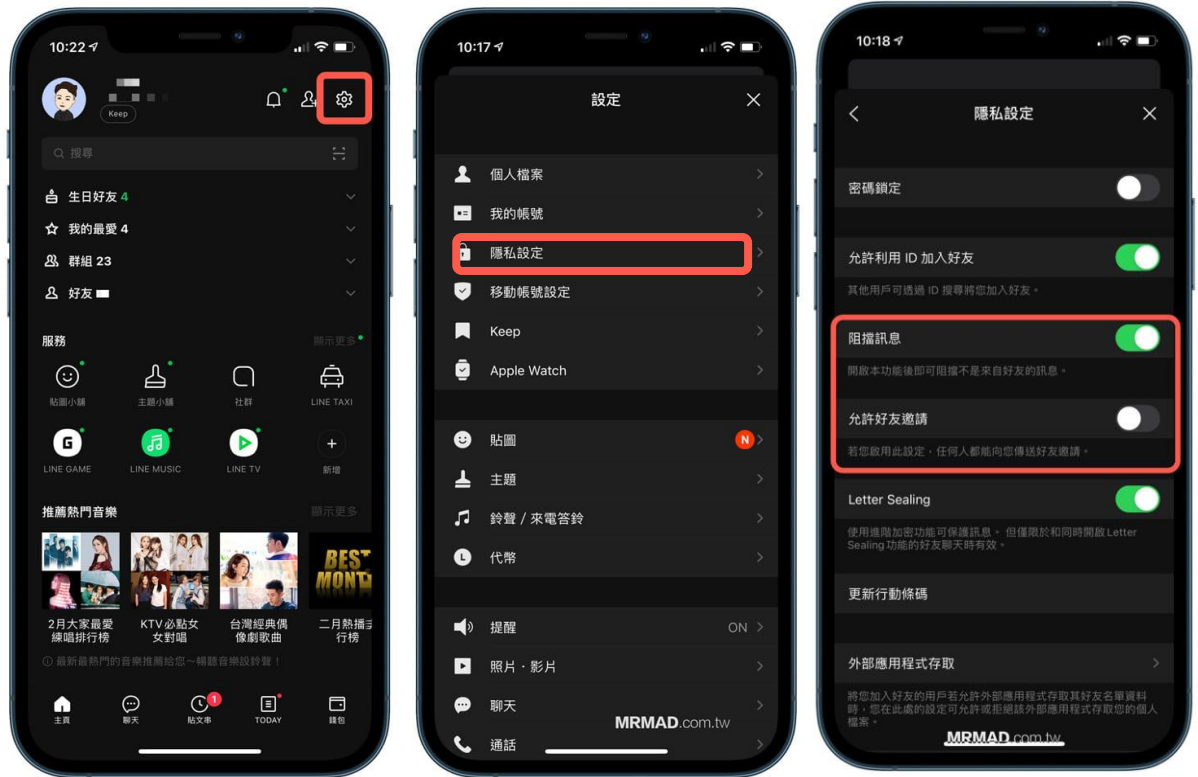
10:22

Keep

搜尋

生日好友 4

我的最愛 4

群組 23

好友

服務

顯示更多

貼圖小舖

主題小舖

社群

LINE TAXI

LINE GAME

LINE MUSIC

LINE TV

新增

推薦熱門音樂

顯示更多

2月大家最愛練唱排行榜

KTV必點女女對唱

台灣經典偶像劇歌曲

二月熱播 行榜

BEST MONTH

最新熱門的音樂推薦給您～暢聽音樂設鈴聲！

主頁

聊天

貼文串

1

TODAY

錢包

10:17

設定

個人檔案

我的帳號

隱私設定

移動帳號設定

Keep

Apple Watch

貼圖

N

主題

鈴聲 / 來電答鈴

代幣

提醒

ON

照片・影片

聊天

通話

MRMAD.com.tw

10:18

隱私設定

密碼鎖定

允許利用 ID 加入好友

其他用戶可透過 ID 搜尋將您加入好友。

阻擋訊息

開啟本功能後即可阻擋不是來自好友的訊息。

允許好友邀請

若您啟用此設定，任何人都能向您傳送好友邀請。

Letter Sealing

使用進階加密功能可保護訊息。 但僅限於和同時開啟 Letter Sealing 功能的好友聊天時有效。

更新行動條碼

外部應用程式存取

將您加入好友的用戶若允許外部應用程式存取其好友名單資料時，您在此處的設定可允許或拒絕該外部應用程式存取您的個人檔案。

MRMAD.com.tw